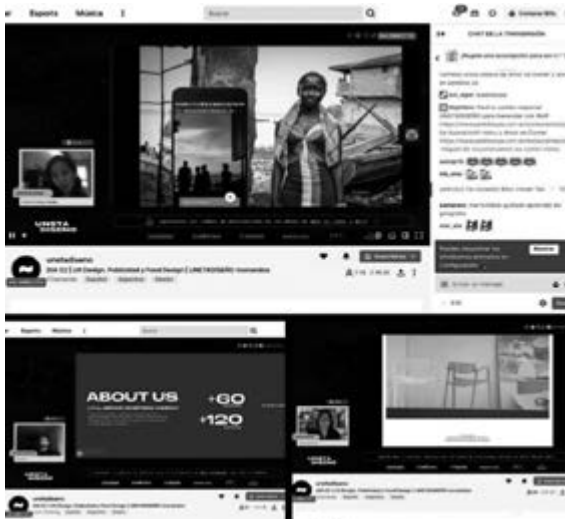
Esports Música

Buscar

Compartir

CHAT DE LA TRANSMISIÓN

UNETA DISEÑO

unetadiseno

DIA 02 | UX Design, Publicidad y Food Design | UNETADISEÑO #unetadiseo

Esports Música

Buscar

ABOUT US

+60

+120

unetadiseno

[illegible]